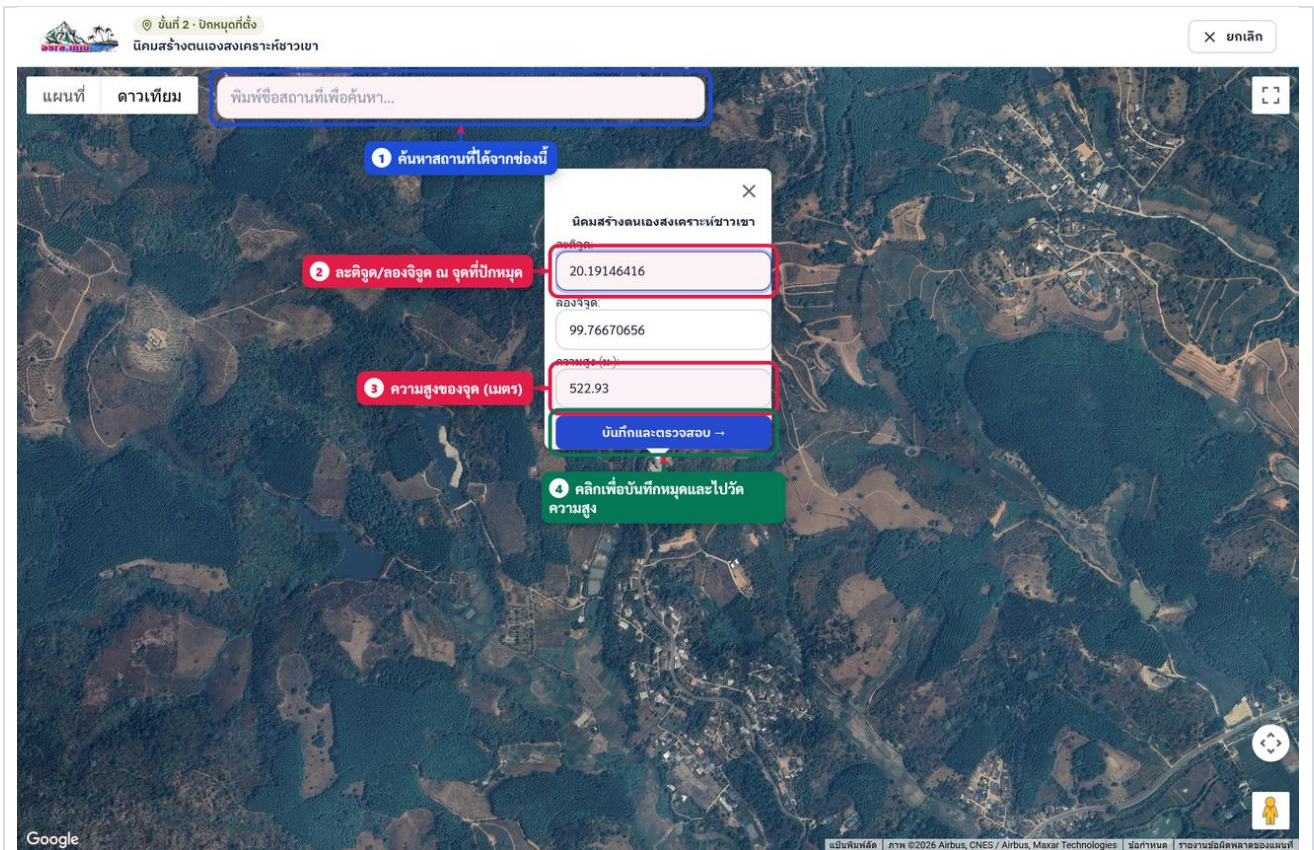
ขั้นที่ 2 · ปักหมุดที่ตั้ง
นิคมสร้างตนเองสงเคราะห์ชาวเขา

× ยกเลิก

แผนที่ ดาวเทียม

พิมพ์ชื่อสถานที่เพื่อค้นหา...

1 ค้นหาสถานที่ได้จากช่องนี้

×

นิคมสร้างตนเองสงเคราะห์ชาวเขา

ละติจูด:

2 ละติจูด/ลองจิจูด ณ จุดที่ปักหมุด

20.19146416

ลองจิจูด:

99.76670656

ความสูง (ม.):

3 ความสูงของจุด (เมตร)

522.93

บันทึกและตรวจสอบ →

4 คลิกเพื่อบันทึกหมุดและไปวัดความสูง

Google

แป้นพิมพ์ลัด | ภาพ ©2026 Airbus, CNES / Airbus, Maxar Technologies | ข้อกำหนด | รายงานข้อผิดพลาดของแผนที่